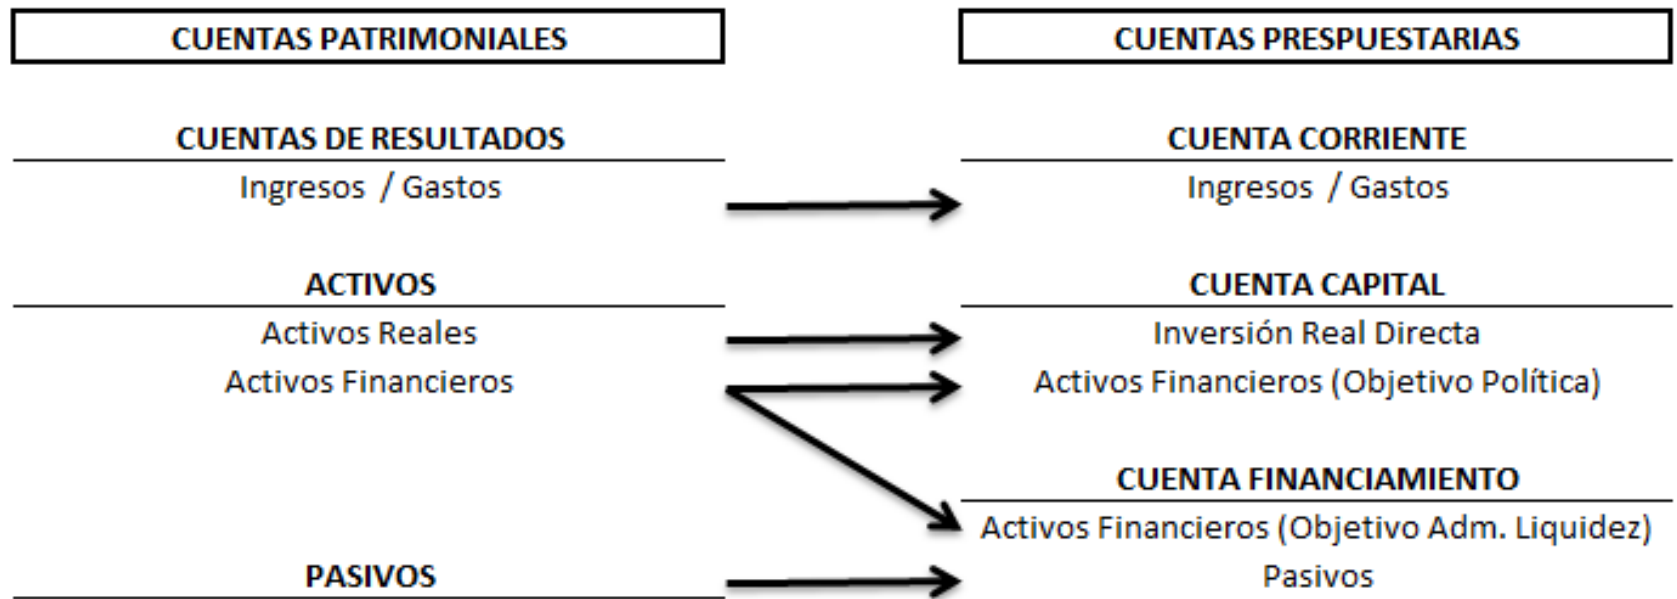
CUENTAS PATRIMONIALES

CUENTAS PRESPUESTARIAS

CUENTAS DE RESULTADOS
Ingresos / Gastos

CUENTA CORRIENTE
Ingresos / Gastos

ACTIVOS
Activos Reales
Activos Financieros

CUENTA CAPITAL
Inversión Real Directa
Activos Financieros (Objetivo Política)

CUENTA FINANCIAMIENTO
Activos Financieros (Objetivo Adm. Liquidez)
Pasivos

PASIVOS